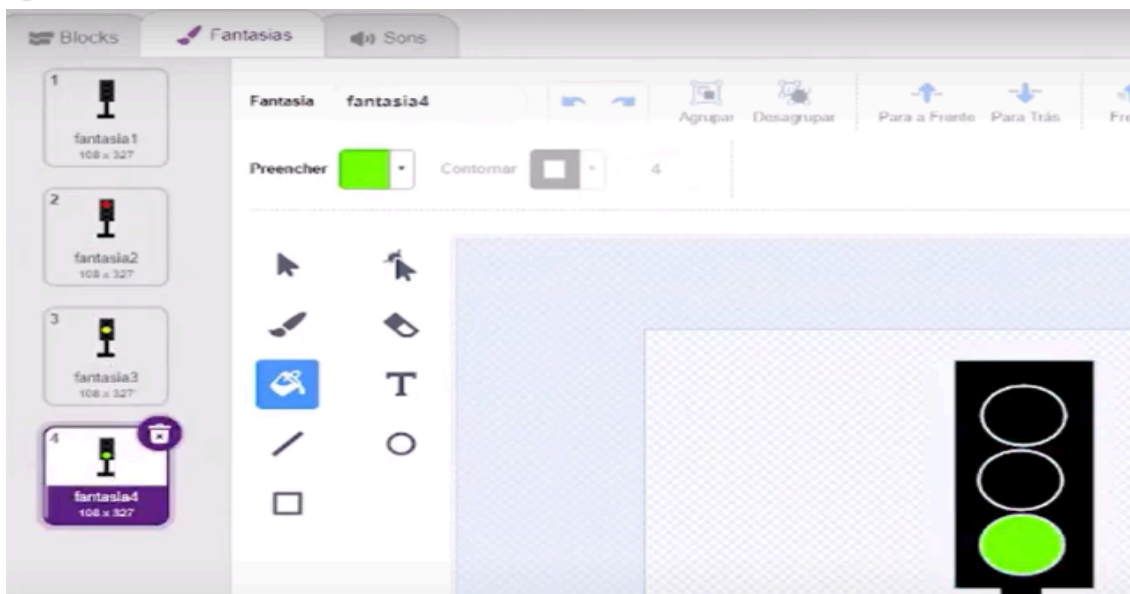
Blocks
Fantasias
Sons

1
fantasia1
108 x 327

2
fantasia2
108 x 327

3
fantasia3
108 x 327

4
fantasia4
108 x 327

Fantasia fantasia4

Agrupar Desagrupar Para a Frente Para Trás Fre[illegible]

Preencher Contornar 4

T